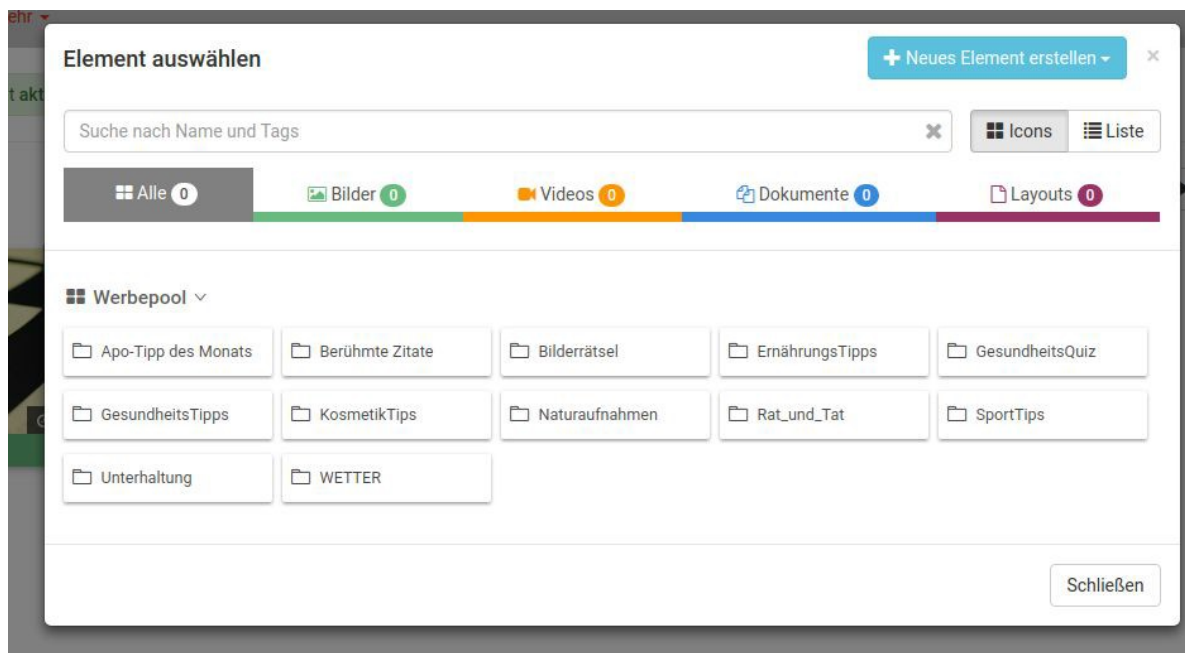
ehr
t akt

Element auswählen

Neues Element erstellen

×

Suche nach Name und Tags

Icons
Liste

Alle 0
Bilder 0
Videos 0
Dokumente 0
Layouts 0

Werbepool

Apo-Tipp des Monats
Berühmte Zitate
Bilderrätsel
ErnährungsTipps
GesundheitsQuiz
GesundheitsTipps
KosmetikTips
Naturaufnahmen
Rat_und_Tat
SportTips
Unterhaltung
WETTER

Schließen